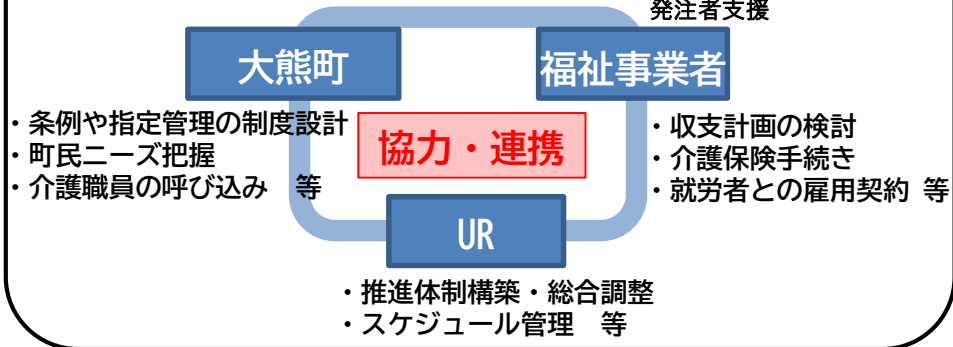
発注者支援

大熊町

福祉事業者

・条例や指定管理の制度設計
・町民ニーズ把握
・介護職員の呼び込み　等

協力・連携

・収支計画の検討
・介護保険手続き
・就労者との雇用契約 等

UR

・推進体制構築・総合調整
・スケジュール管理　等